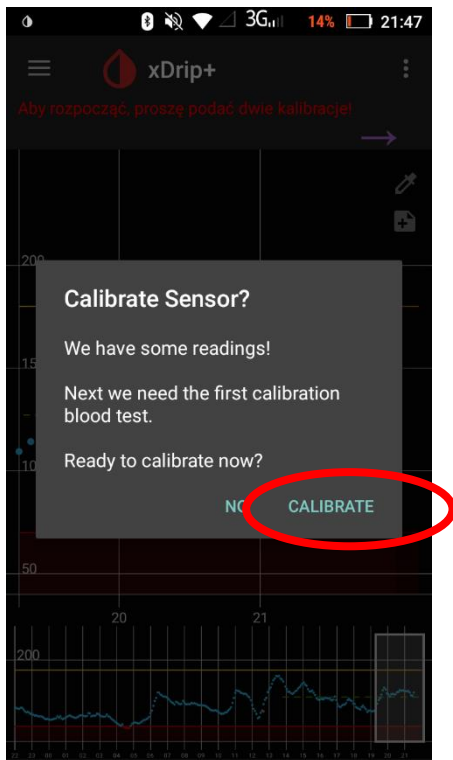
3G 14% 21:47

xDrip+

Aby rozpocząć, proszę podać dwie kalibracje!

200

15

10

50

Calibrate Sensor?

We have some readings!

Next we need the first calibration blood test.

Ready to calibrate now?

NO CALIBRATE

20

21

200